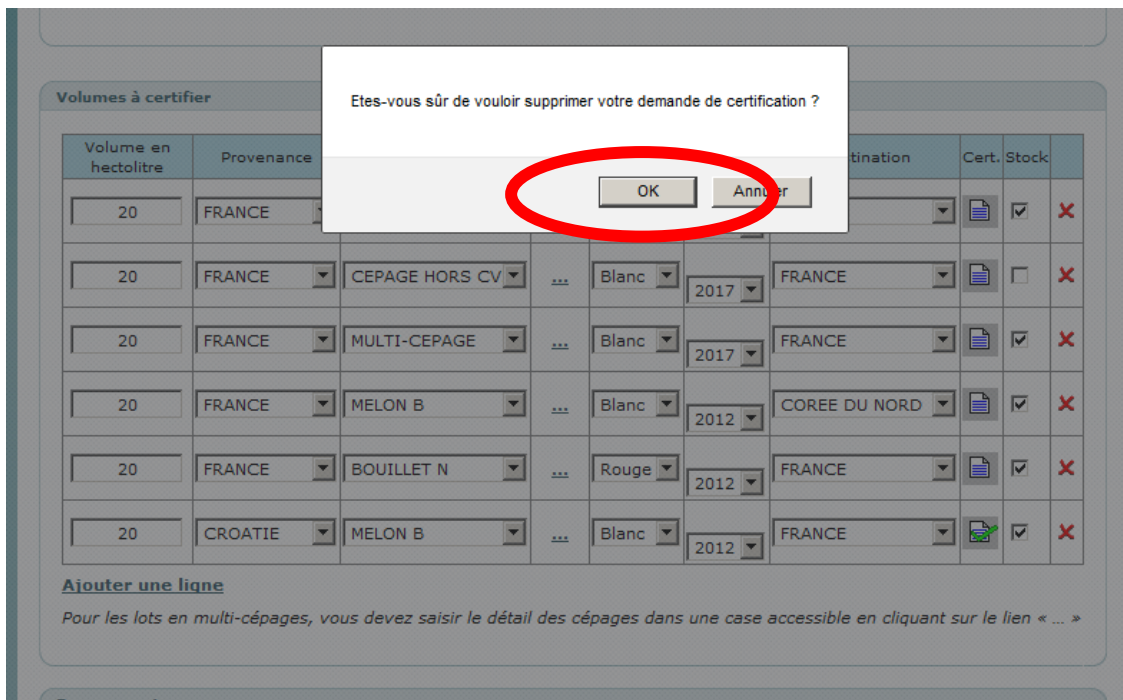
Volumes à certifier

Etes-vous sûr de vouloir supprimer votre demande de certification ?

OK Annuler

| Volume en hectolitre | Provenance | | | | | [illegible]tination | Cert. | Stock | |
|---|---|---|---|---|---|---|---|---|---|
| 20 | FRANCE | | | | | | | ☑ | ✕ |
| 20 | FRANCE | CEPAGE HORS CV | ... | Blanc | 2017 | FRANCE | | ☐ | ✕ |
| 20 | FRANCE | MULTI-CEPAGE | ... | Blanc | 2017 | FRANCE | | ☑ | ✕ |
| 20 | FRANCE | MELON B | ... | Blanc | 2012 | COREE DU NORD | | ☑ | ✕ |
| 20 | FRANCE | BOUILLET N | ... | Rouge | 2012 | FRANCE | | ☑ | ✕ |
| 20 | CROATIE | MELON B | ... | Blanc | 2012 | FRANCE | | ☑ | ✕ |

Ajouter une ligne

Pour les lots en multi-cépages, vous devez saisir le détail des cépages dans une case accessible en cliquant sur le lien « ... »